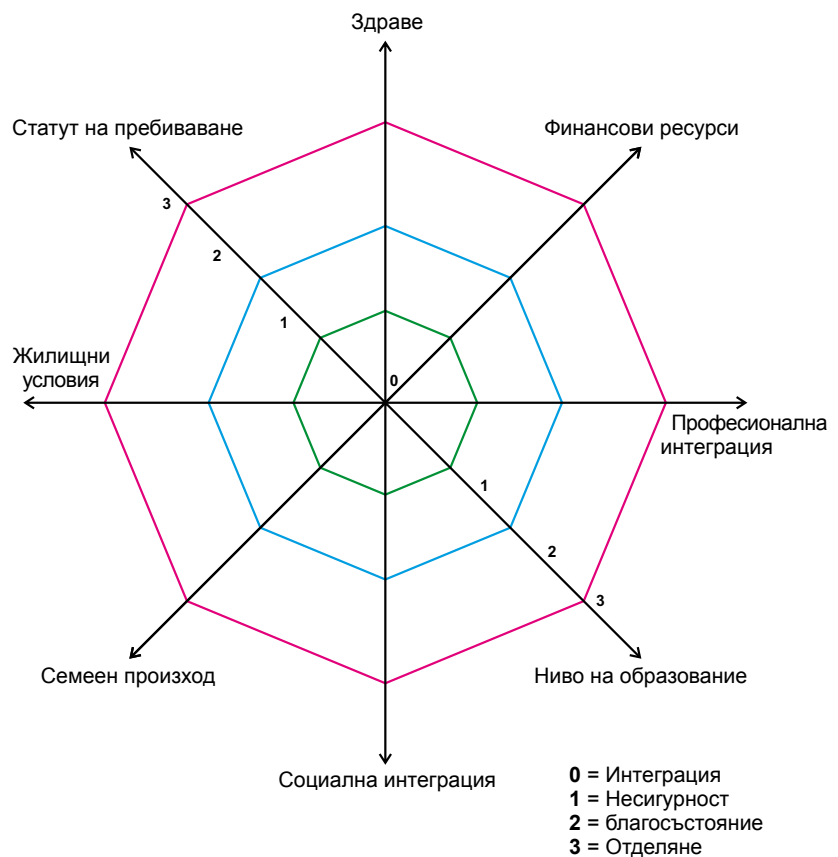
Здраве

Статут на пребиваване

Финансови ресурси

3
2
1

Жилищни условия

0

Професионална интеграция

1
2
3

Семеен произход

Ниво на образование

Социална интеграция

**0** = Интеграция
**1** = Несигурност
**2** = благосъстояние
**3** = Отделяне